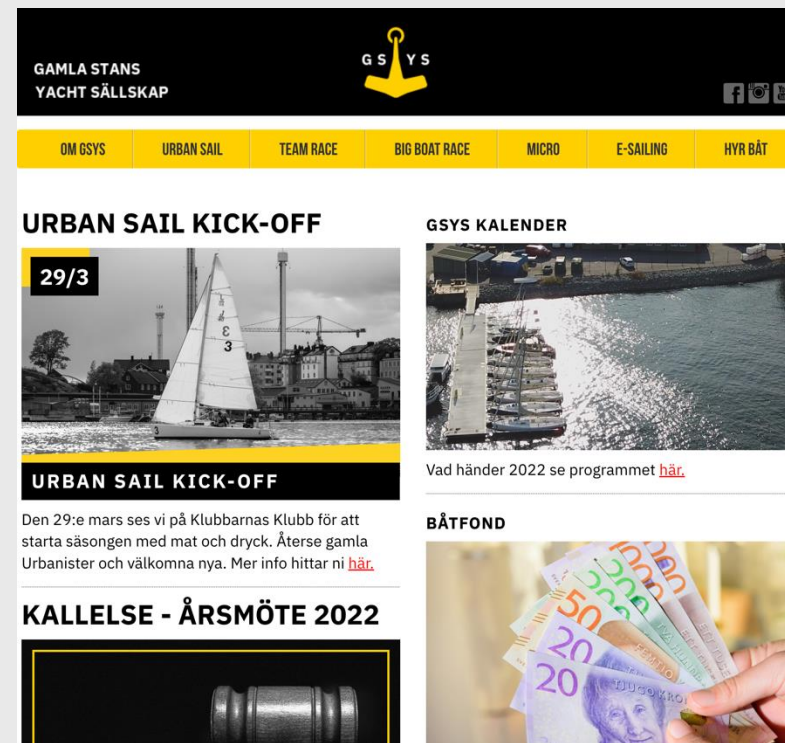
GAMLA STANS YACHT SÄLLSKAP

G S Y S

OM GSYS | URBAN SAIL | TEAM RACE | BIG BOAT RACE | MICRO | E-SAILING | HYR BÅT

URBAN SAIL KICK-OFF

29/3

URBAN SAIL KICK-OFF

Den 29:e mars ses vi på Klubbarnas Klubb för att starta säsongen med mat och dryck. Återse gamla Urbanister och välkomna nya. Mer info hittar ni här.

KALLELSE - ÅRSMÖTE 2022

GSYS KALENDER

Vad händer 2022 se programmet här.

BÅTFOND